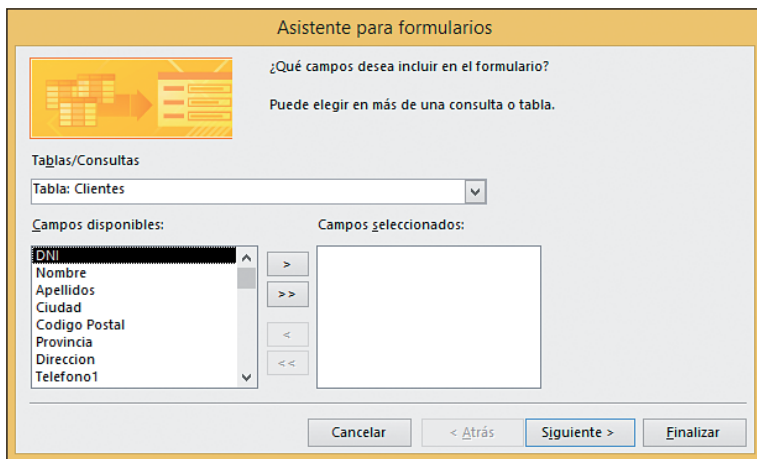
Asistente para formularios

¿Qué campos desea incluir en el formulario?

Puede elegir en más de una consulta o tabla.

Tablas/Consultas

Tabla: Clientes

Campos disponibles:

DNI
Nombre
Apellidos
Ciudad
Codigo Postal
Provincia
Direccion
Telefono1

Campos seleccionados:

>
>>
<
<<

Cancelar
< Atrás
Siguiente >
Finalizar